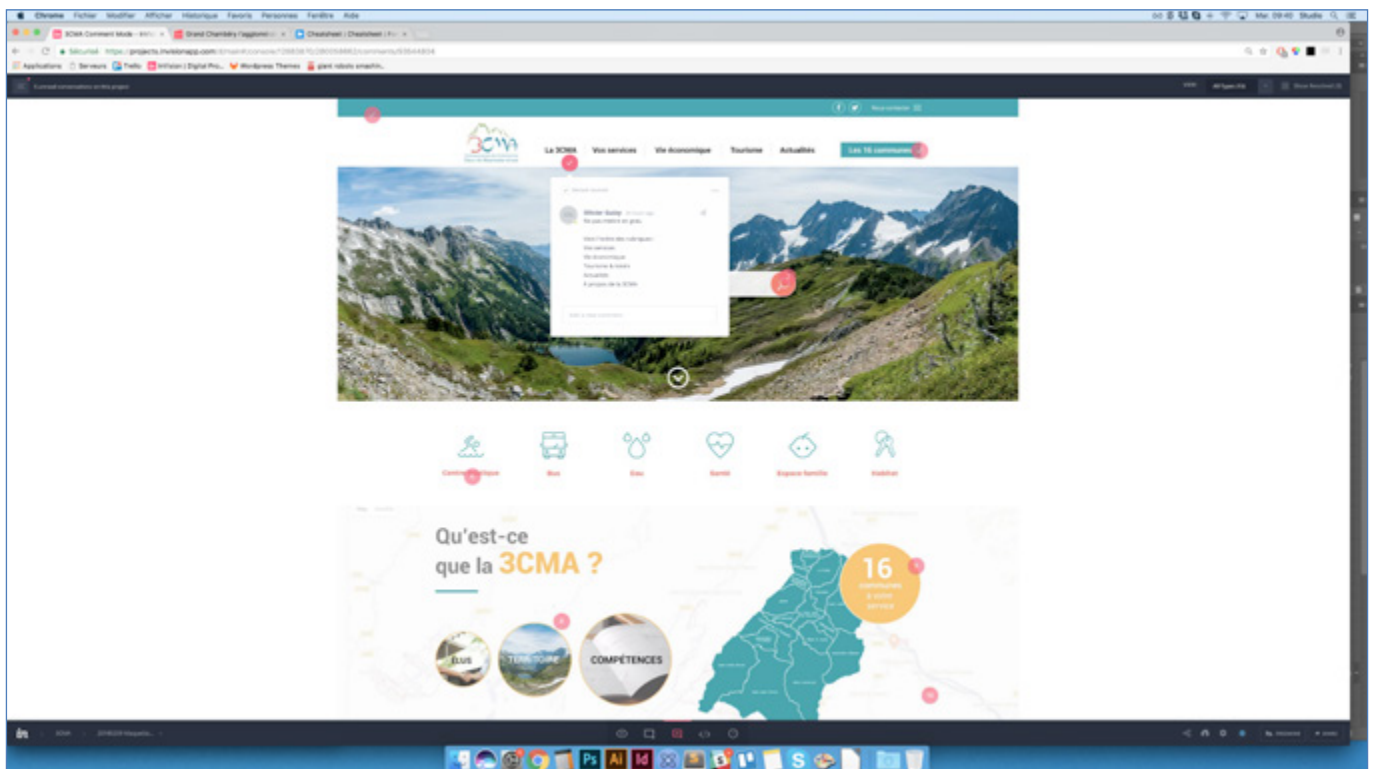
Chrome Fichier Modifier Afficher Historique Favoris Personnes Fenêtre Aide

Mar. 09:40 Studio

3CMA Comment Mode - InVi
Grand Chambéry l'aggloméra
Cheatsheet : Cheatsheet
Sécurisé https://projects.invisionapp.com/d/main#/console/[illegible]/comments/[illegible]

Applications Serveurs Trello InVision | Digital Pro... Wordpress Themes giant robots smashin...

Nous contacter

3CMA

La 3CMA Vos services Vie économique Tourisme Actualités Les 16 communes

Olivier Guizy
Ne pas mettre en gras.

Vie économique
Tourisme & loisirs
Actualités
À propos de la 3CMA

Bus Eau Santé Espace famille Habitat

Qu'est-ce que la 3CMA ?

16 communes à votre service

ELUS TERRITOIRE COMPÉTENCES

3CMA